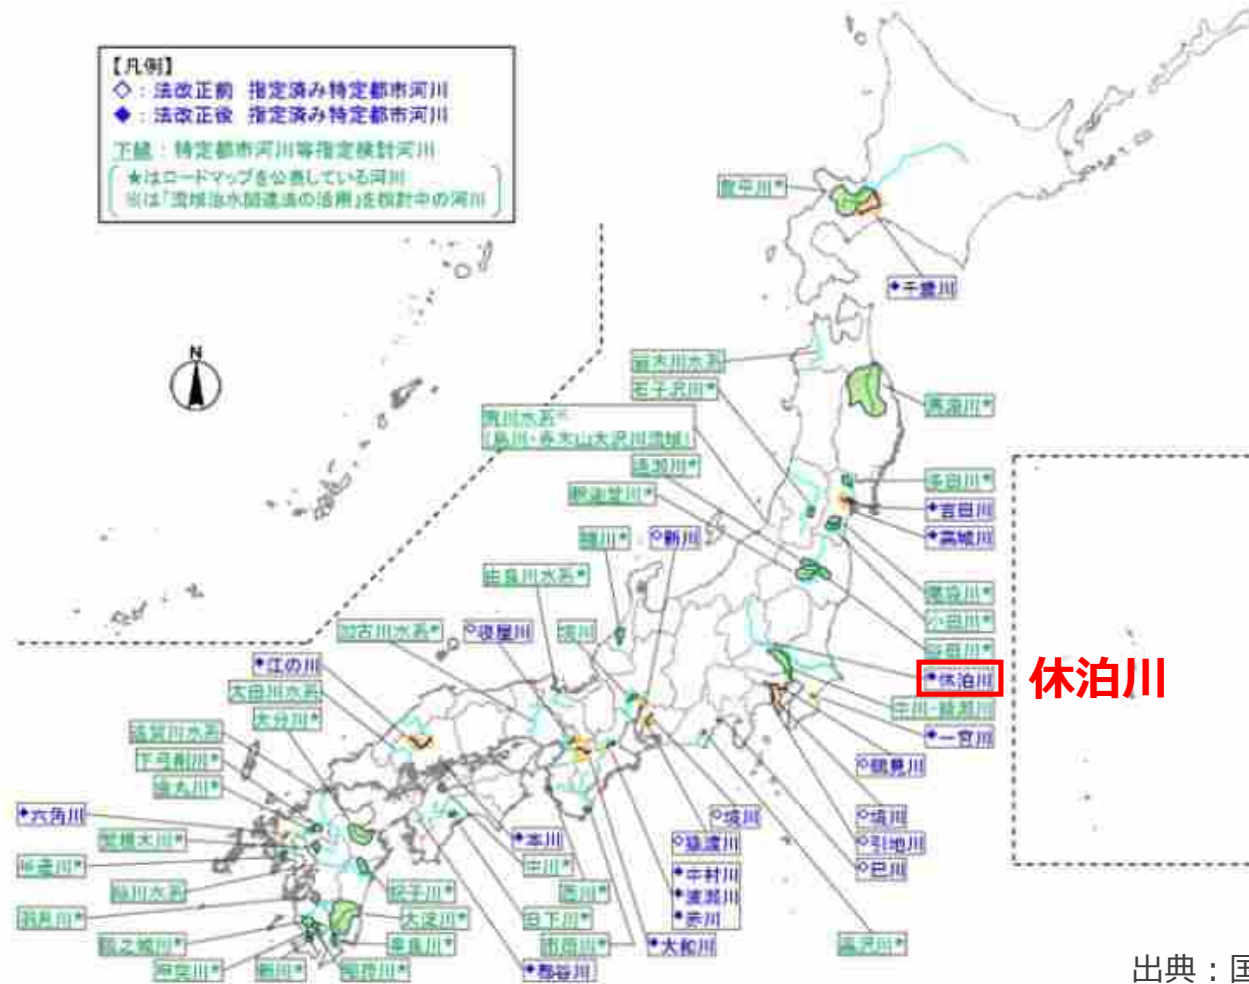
【凡例】
◇：法改正前 指定済み特定都市河川
◆：法改正後 指定済み特定都市河川

下線：特定都市河川等指定検討河川
★はロードマップを公表している河川
※は「流域治水関連法の活用」を検討中の河川

豊平川★
◆千歳川
最上川水系
石子沢川★
馬淵川★
荒川水系※
（県川・赤木山大沢川流域）
信濃川★
新通里川★
多田川★
◆吉田川
◆高城川
鳥川★
◇新川
由良川水系★
横川★
小田川★
石田川★
◆休泊川
休泊川
中川・綾瀬川
◆一宮川
加古川水系★
◇寝屋川
猪川
◆江の川
太田川水系★
大分川★
遠賀川水系
下弓削川★
福丸川★
◆六角川
笠根大川★
半造川★
緑川水系
羽月川★
前之城川★
神宮川★
新川★
磯原川★
紫子川★
大淀川★
幸長川★
◆本川
中川★
栗川★
日下川★
市田川★
◆野谷川
◇境川
◇猿渡川
◆中村川
◆渡瀬川
◆赤川
◆大和川
巴波川★
◇鶴見川
◇境川
◇引地川
◇巴川
出典：国